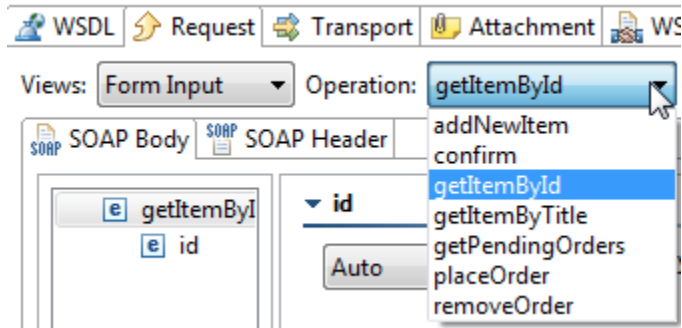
WSDL | Request | Transport | Attachment | WS

Views: Form Input
Operation: getItemById

SOAP Body | SOAP Header

e getItemByI
e id

id

Auto

addNewItem
confirm
getItemById
getItemByTitle
getPendingOrders
placeOrder
removeOrder